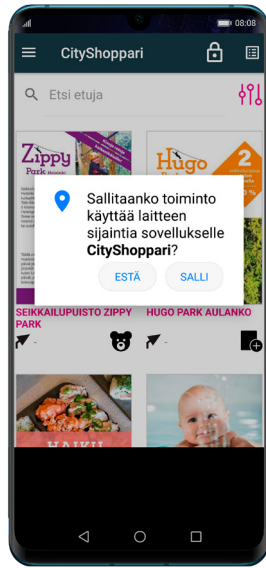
08:08

CityShoppari

Etsi etuja

Zippy Park

Hugo 2

Sallitaanko toiminto käyttää laitteen sijaintia sovellukselle **CityShoppari**?

ESTÄ SALLI

SEIKKAILUPUISTO ZIPPY PARK

HUGO PARK AULANKO

-

-

HAIKU